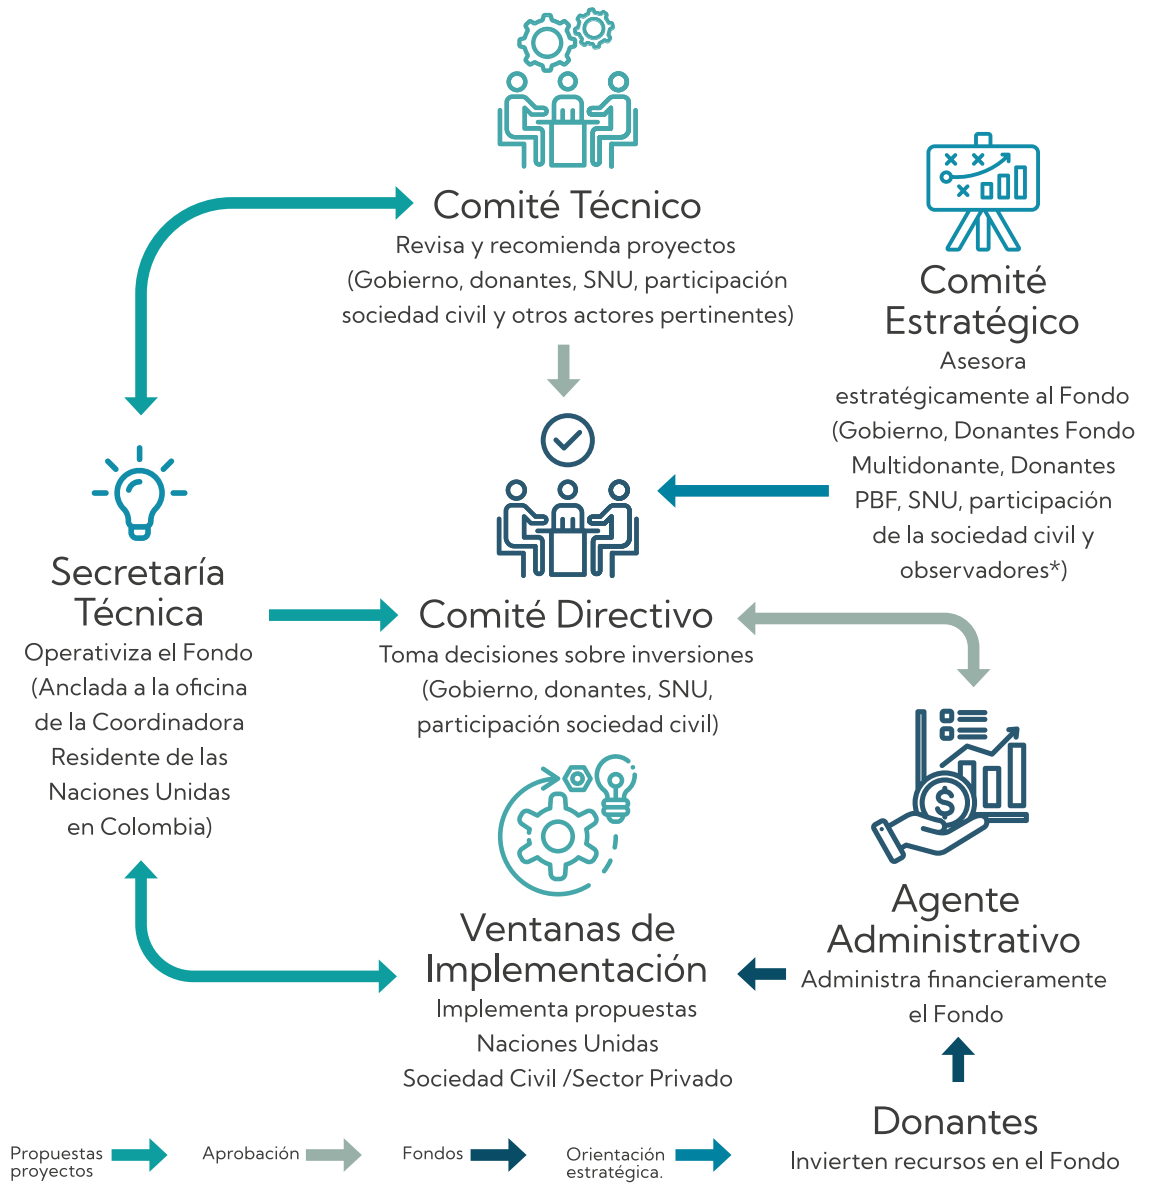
Comité Técnico
Revisa y recomienda proyectos (Gobierno, donantes, SNU, participación sociedad civil y otros actores pertinentes)

Comité Estratégico
Asesora estratégicamente al Fondo (Gobierno, Donantes Fondo Multidonante, Donantes PBF, SNU, participación de la sociedad civil y observadores*)

Secretaría Técnica
Operativiza el Fondo (Anclada a la oficina de la Coordinadora Residente de las Naciones Unidas en Colombia)

Comité Directivo
Toma decisiones sobre inversiones (Gobierno, donantes, SNU, participación sociedad civil)

Ventanas de Implementación
Implementa propuestas
Naciones Unidas
Sociedad Civil /Sector Privado

Agente Administrativo
Administra financieramente el Fondo

Donantes
Invierten recursos en el Fondo

Propuestas proyectos
Aprobación
Fondos
Orientación estratégica.